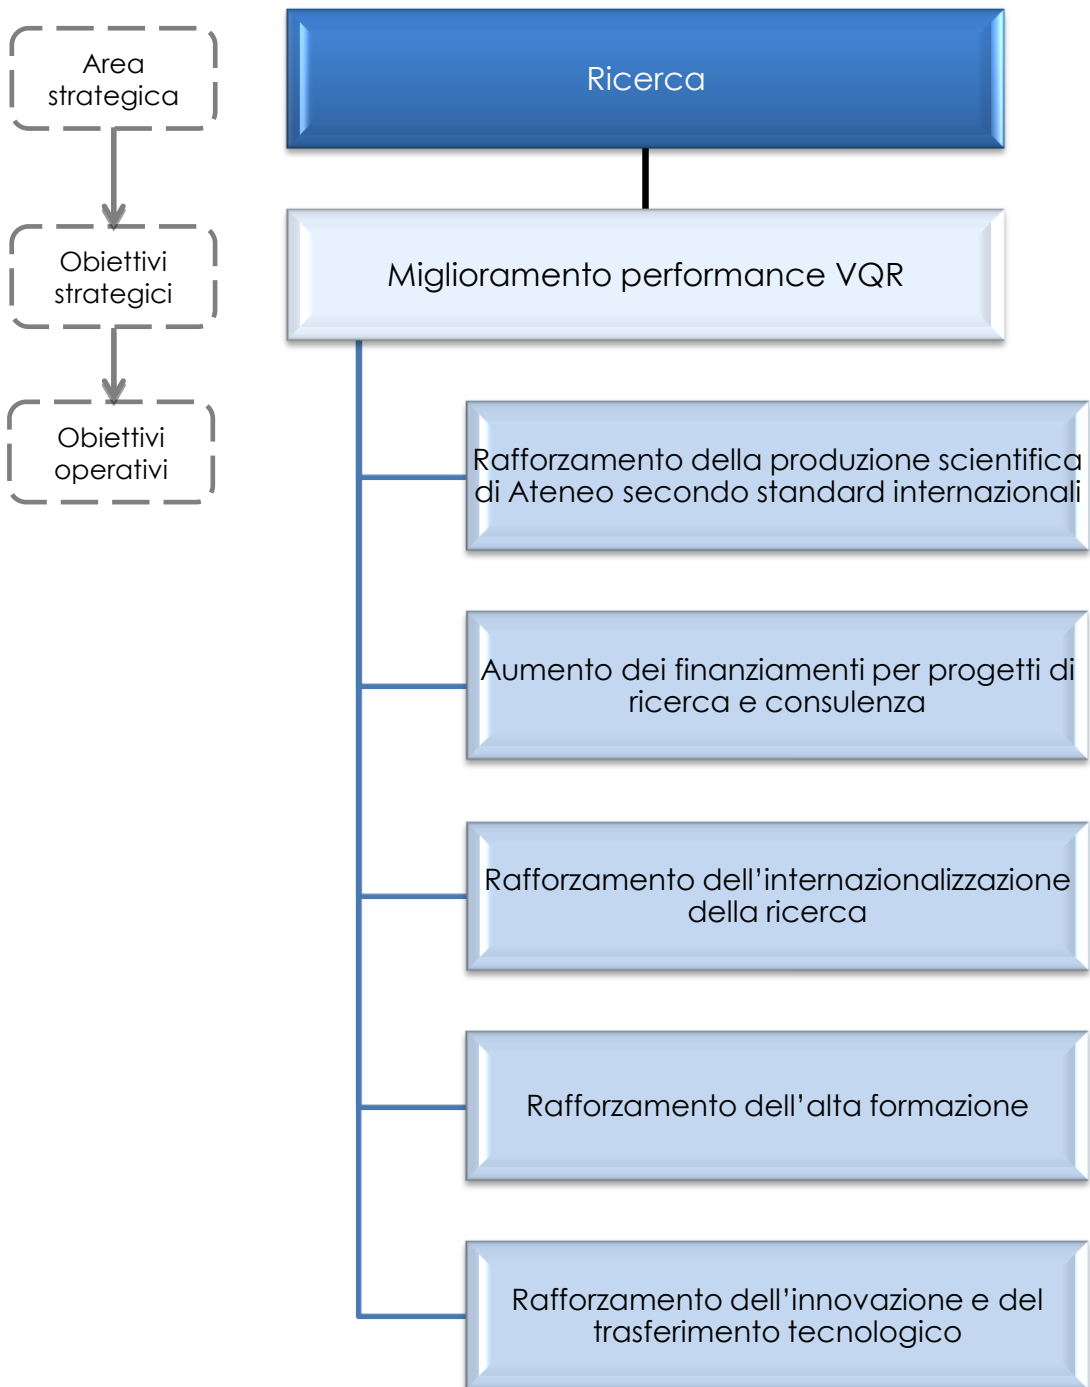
Area strategica

Obiettivi strategici

Obiettivi operativi

Ricerca

Miglioramento performance VQR

Rafforzamento della produzione scientifica di Ateneo secondo standard internazionali

Aumento dei finanziamenti per progetti di ricerca e consulenza

Rafforzamento dell’internazionalizzazione della ricerca

Rafforzamento dell’alta formazione

Rafforzamento dell’innovazione e del trasferimento tecnologico